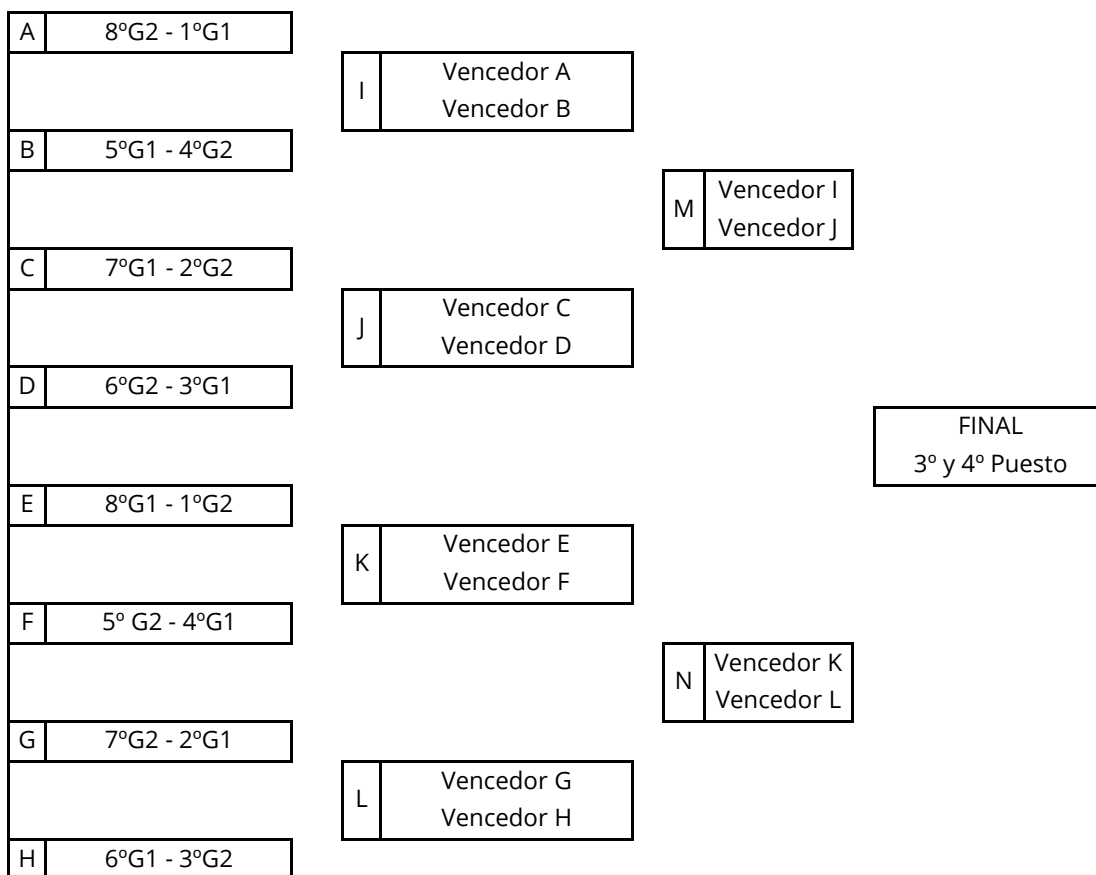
| A | 8ºG2 - 1ºG1 |
|---|---|

| I | Vencedor A<br>Vencedor B |
|---|---|

| B | 5ºG1 - 4ºG2 |
|---|---|

| M | Vencedor I<br>Vencedor J |
|---|---|

| C | 7ºG1 - 2ºG2 |
|---|---|

| J | Vencedor C<br>Vencedor D |
|---|---|

| D | 6ºG2 - 3ºG1 |
|---|---|

FINAL
3º y 4º Puesto

| E | 8ºG1 - 1ºG2 |
|---|---|

| K | Vencedor E<br>Vencedor F |
|---|---|

| F | 5º G2 - 4ºG1 |
|---|---|

| N | Vencedor K<br>Vencedor L |
|---|---|

| G | 7ºG2 - 2ºG1 |
|---|---|

| L | Vencedor G<br>Vencedor H |
|---|---|

| H | 6ºG1 - 3ºG2 |
|---|---|